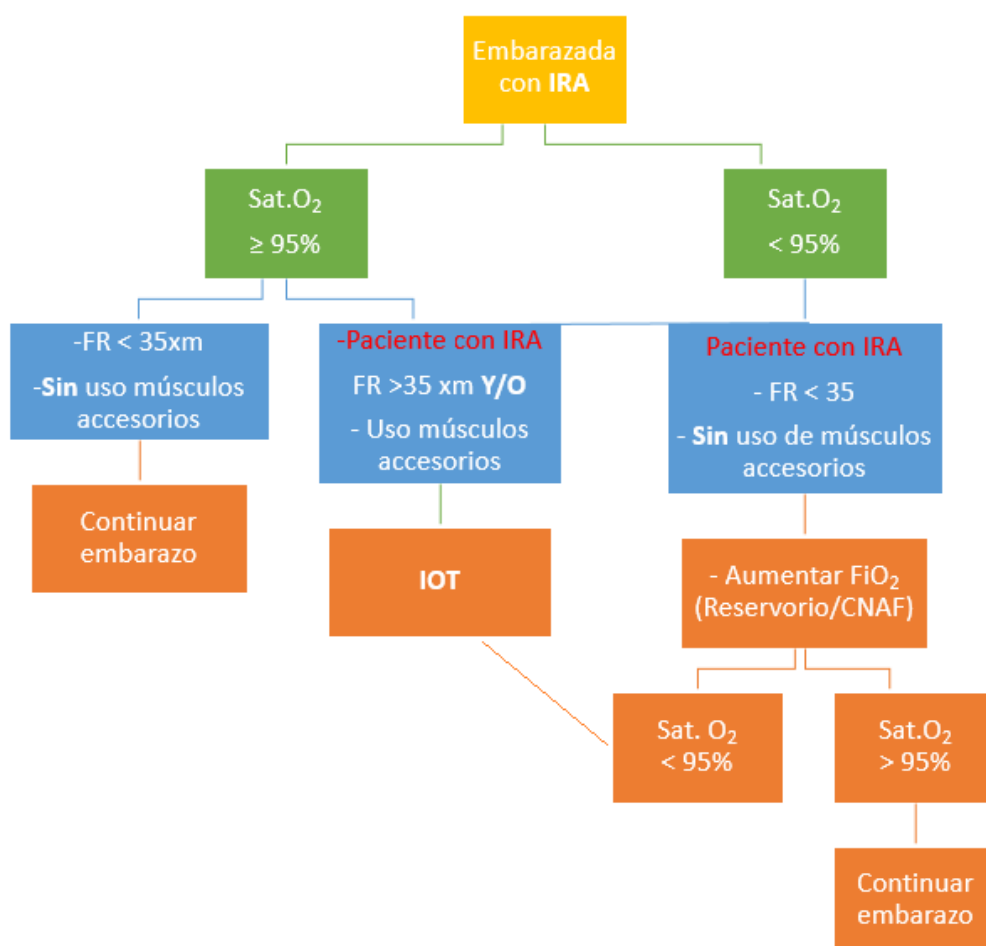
Embarazada con **IRA**

Sat.$O_2$ ≥ 95%

Sat.$O_2$ < 95%

-FR < 35xm
-**Sin** uso músculos accesorios

Continuar embarazo

-Paciente con IRA
FR >35 xm **Y/O**
- Uso músculos accesorios

IOT

Paciente con IRA
- FR < 35
- **Sin** uso de músculos accesorios

- Aumentar Fi$O_2$ (Reservorio/CNAF)

Sat. $O_2$ < 95%

Sat.$O_2$ > 95%

Continuar embarazo